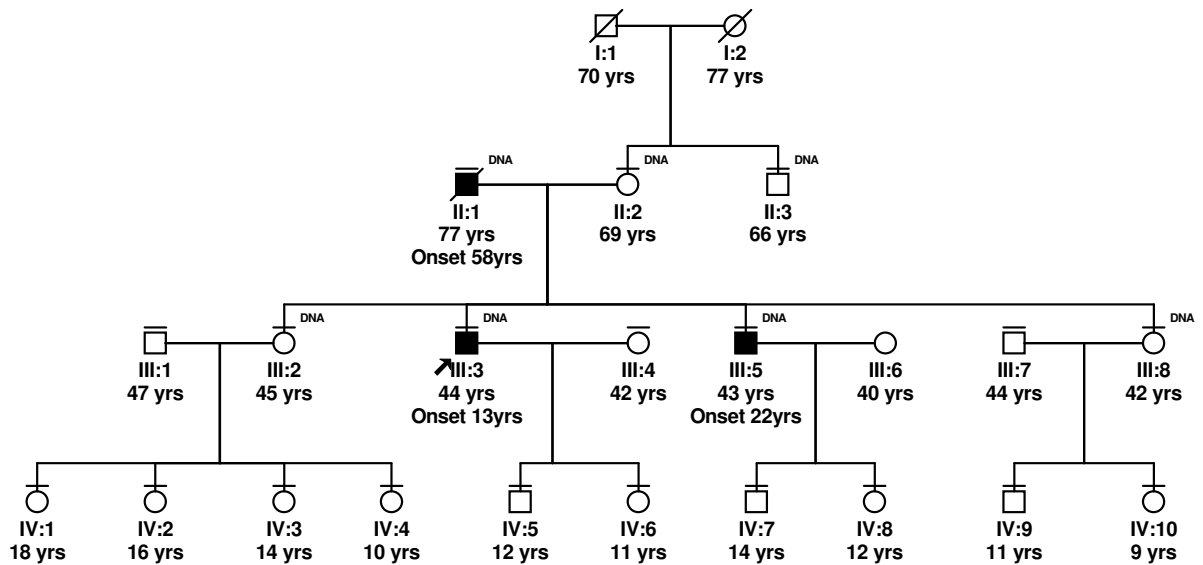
I:1
70 yrs

I:2
77 yrs

DNA
II:1
77 yrs
Onset 58yrs

DNA
II:2
69 yrs

DNA
II:3
66 yrs

III:1
47 yrs

DNA
III:2
45 yrs

DNA
III:3
44 yrs
Onset 13yrs

III:4
42 yrs

DNA
III:5
43 yrs
Onset 22yrs

III:6
40 yrs

III:7
44 yrs

DNA
III:8
42 yrs

IV:1
18 yrs

IV:2
16 yrs

IV:3
14 yrs

IV:4
10 yrs

IV:5
12 yrs

IV:6
11 yrs

IV:7
14 yrs

IV:8
12 yrs

IV:9
11 yrs

IV:10
9 yrs